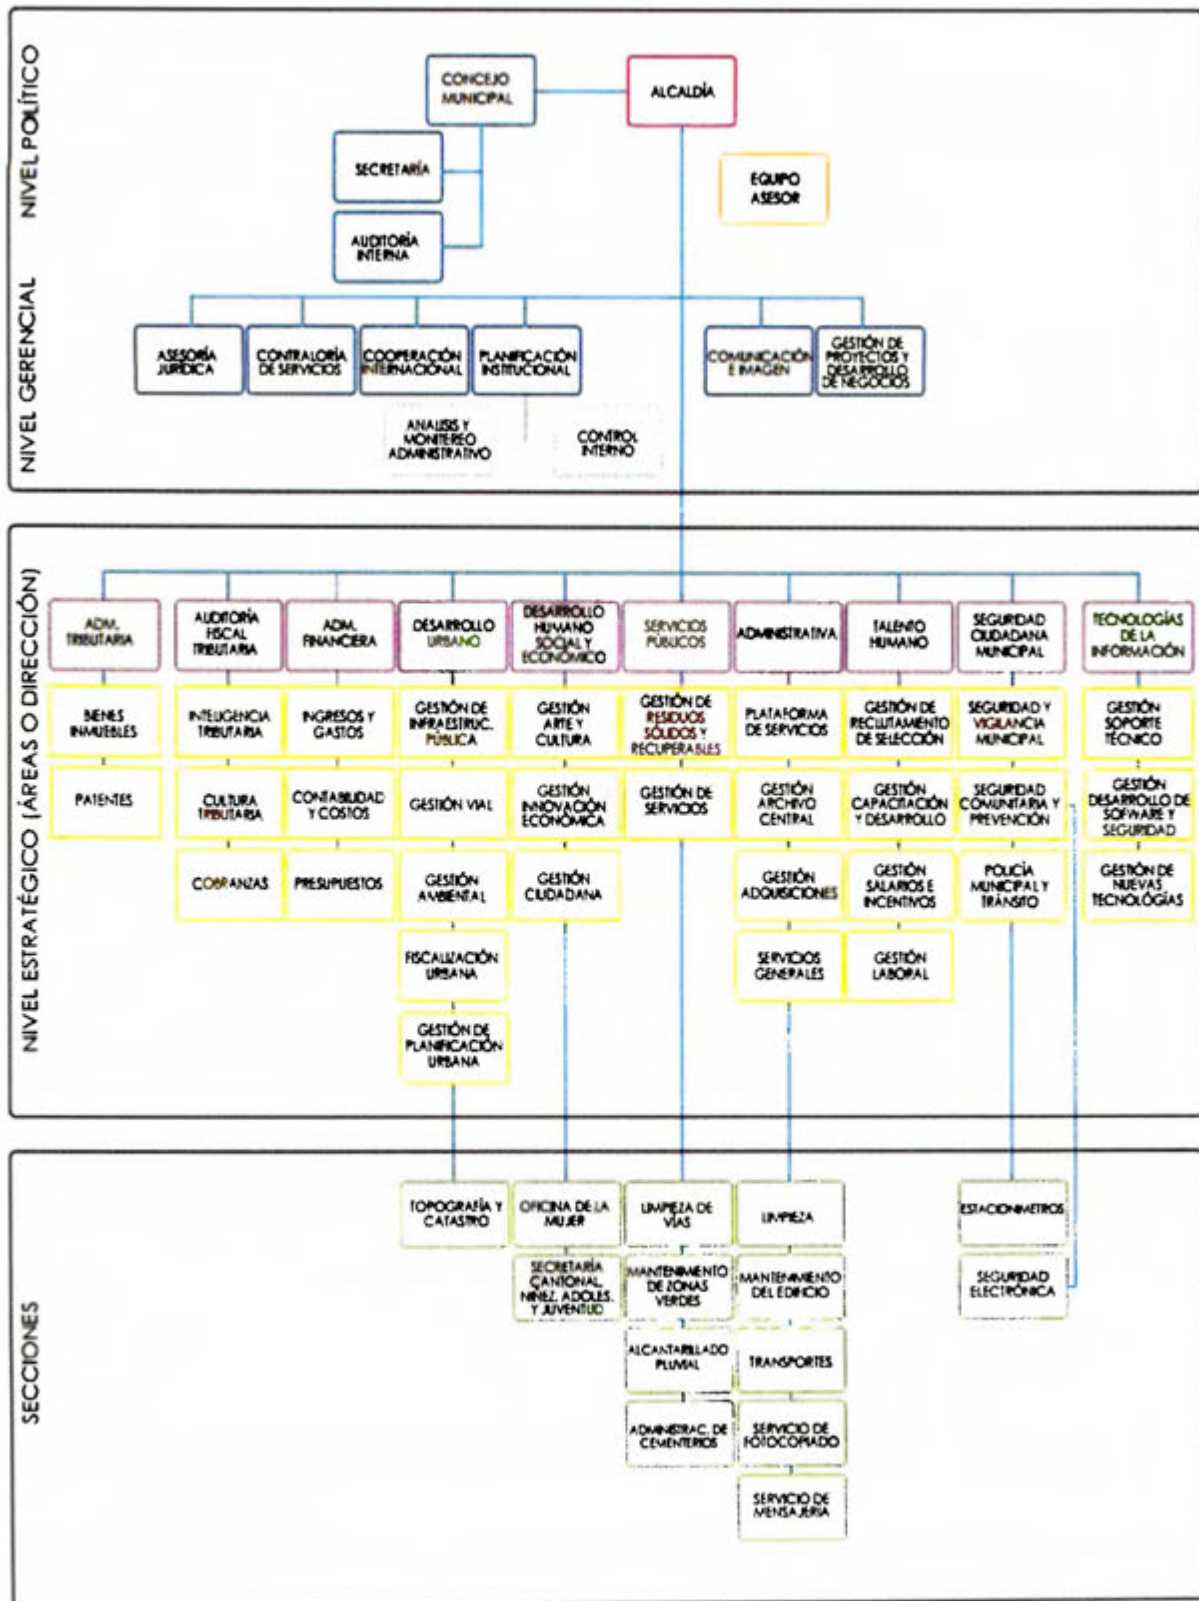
NIVEL POLÍTICO

CONCEJO MUNICIPAL

ALCALDÍA

SECRETARÍA

AUDITORÍA INTERNA

EQUIPO ASESOR

NIVEL GERENCIAL

ASESORÍA JURÍDICA

CONTRALORÍA DE SERVICIOS

COOPERACIÓN INTERNACIONAL

PLANIFICACIÓN INSTITUCIONAL

COMUNICACIÓN E IMAGEN

GESTIÓN DE PROYECTOS Y DESARROLLO DE NEGOCIOS

ANALISIS Y MONITEREO ADMINISTRATIVO

CONTROL INTERNO

NIVEL ESTRATÉGICO (ÁREAS O DIRECCIÓN)

ADM. TRIBUTARIA

BIENES INMUEBLES

PATENTES

AUDITORÍA FISCAL TRIBUTARIA

INTELIGENCIA TRIBUTARIA

CULTURA TRIBUTARIA

COBRANZAS

ADM. FINANCIERA

INGRESOS Y GASTOS

CONTABILIDAD Y COSTOS

PRESUPUESTOS

DESARROLLO URBANO

GESTIÓN DE INFRAESTRUC. PÚBLICA

GESTIÓN VIAL

GESTIÓN AMBIENTAL

FISCALIZACIÓN URBANA

GESTIÓN DE PLANIFICACIÓN URBANA

DESARROLLO HUMANO SOCIAL Y ECONÓMICO

GESTIÓN ARTE Y CULTURA

GESTIÓN INNOVACIÓN ECONÓMICA

GESTIÓN CIUDADANA

SERVICIOS PÚBLICOS

GESTIÓN DE RESIDUOS SÓLIDOS Y RECUPERABLES

GESTIÓN DE SERVICIOS

ADMINISTRATIVA

PLATAFORMA DE SERVICIOS

GESTIÓN ARCHIVO CENTRAL

GESTIÓN ADQUISICIONES

SERVICIOS GENERALES

TALENTO HUMANO

GESTIÓN DE RECLUTAMIENTO DE SELECCIÓN

GESTIÓN CAPACITACIÓN Y DESARROLLO

GESTIÓN SALARIOS E INCENTIVOS

GESTIÓN LABORAL

SEGURIDAD CIUDADANA MUNICIPAL

SEGURIDAD Y VIGILANCIA MUNICIPAL

SEGURIDAD COMUNITARIA Y PREVENCIÓN

POLICÍA MUNICIPAL Y TRÁNSITO

TECNOLOGÍAS DE LA INFORMACIÓN

GESTIÓN SOPORTE TÉCNICO

GESTIÓN DESARROLLO DE SOFWARE Y SEGURIDAD

GESTIÓN DE NUEVAS TECNOLÓGÍAS

SECCIONES

TOPOGRAFÍA Y CATASTRO

OFICINA DE LA MUJER

SECRETARÍA CANTONAL NIÑEZ, ADOLES. Y JUVENTUD

LIMPIEZA DE VÍAS

MANTENIMIENTO DE ZONAS VERDES

ALCANTARILLADO PLUVIAL

ADMINISTRAC. DE CEMENTERIOS

LIMPIEZA

MANTENIMIENTO DEL EDIFICIO

TRANSPORTES

SERVICIO DE FOTOCOPIADO

SERVICIO DE MENSAJERIA

ESTACIONMETROS

SEGURIDAD ELECTRÓNICA